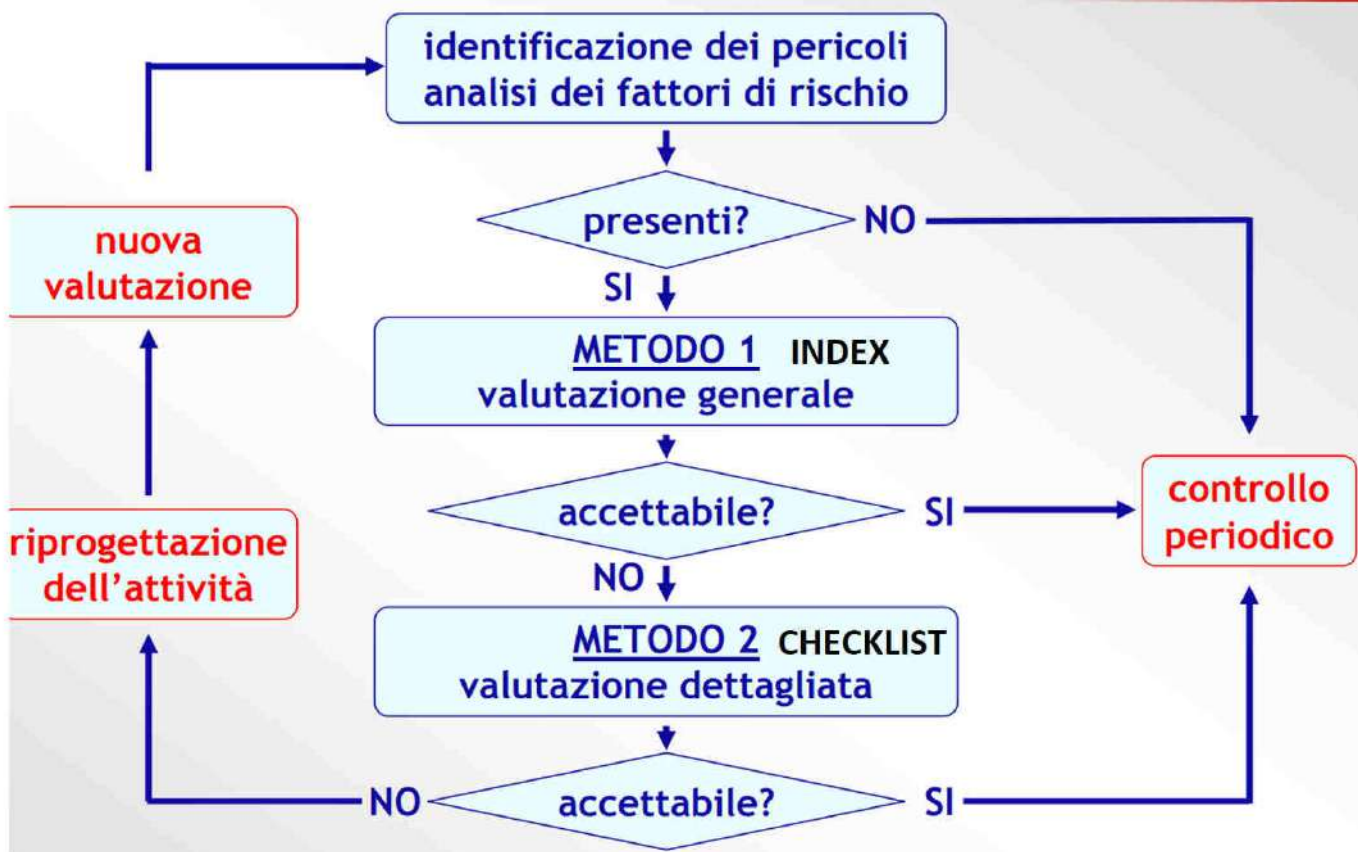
identificazione dei pericoli
analisi dei fattori di rischio

presenti?

NO

SI

nuova valutazione

METODO 1 INDEX
valutazione generale

accettabile?

SI

controllo periodico

NO

riprogettazione dell'attività

METODO 2 CHECKLIST
valutazione dettagliata

NO

accettabile?

SI